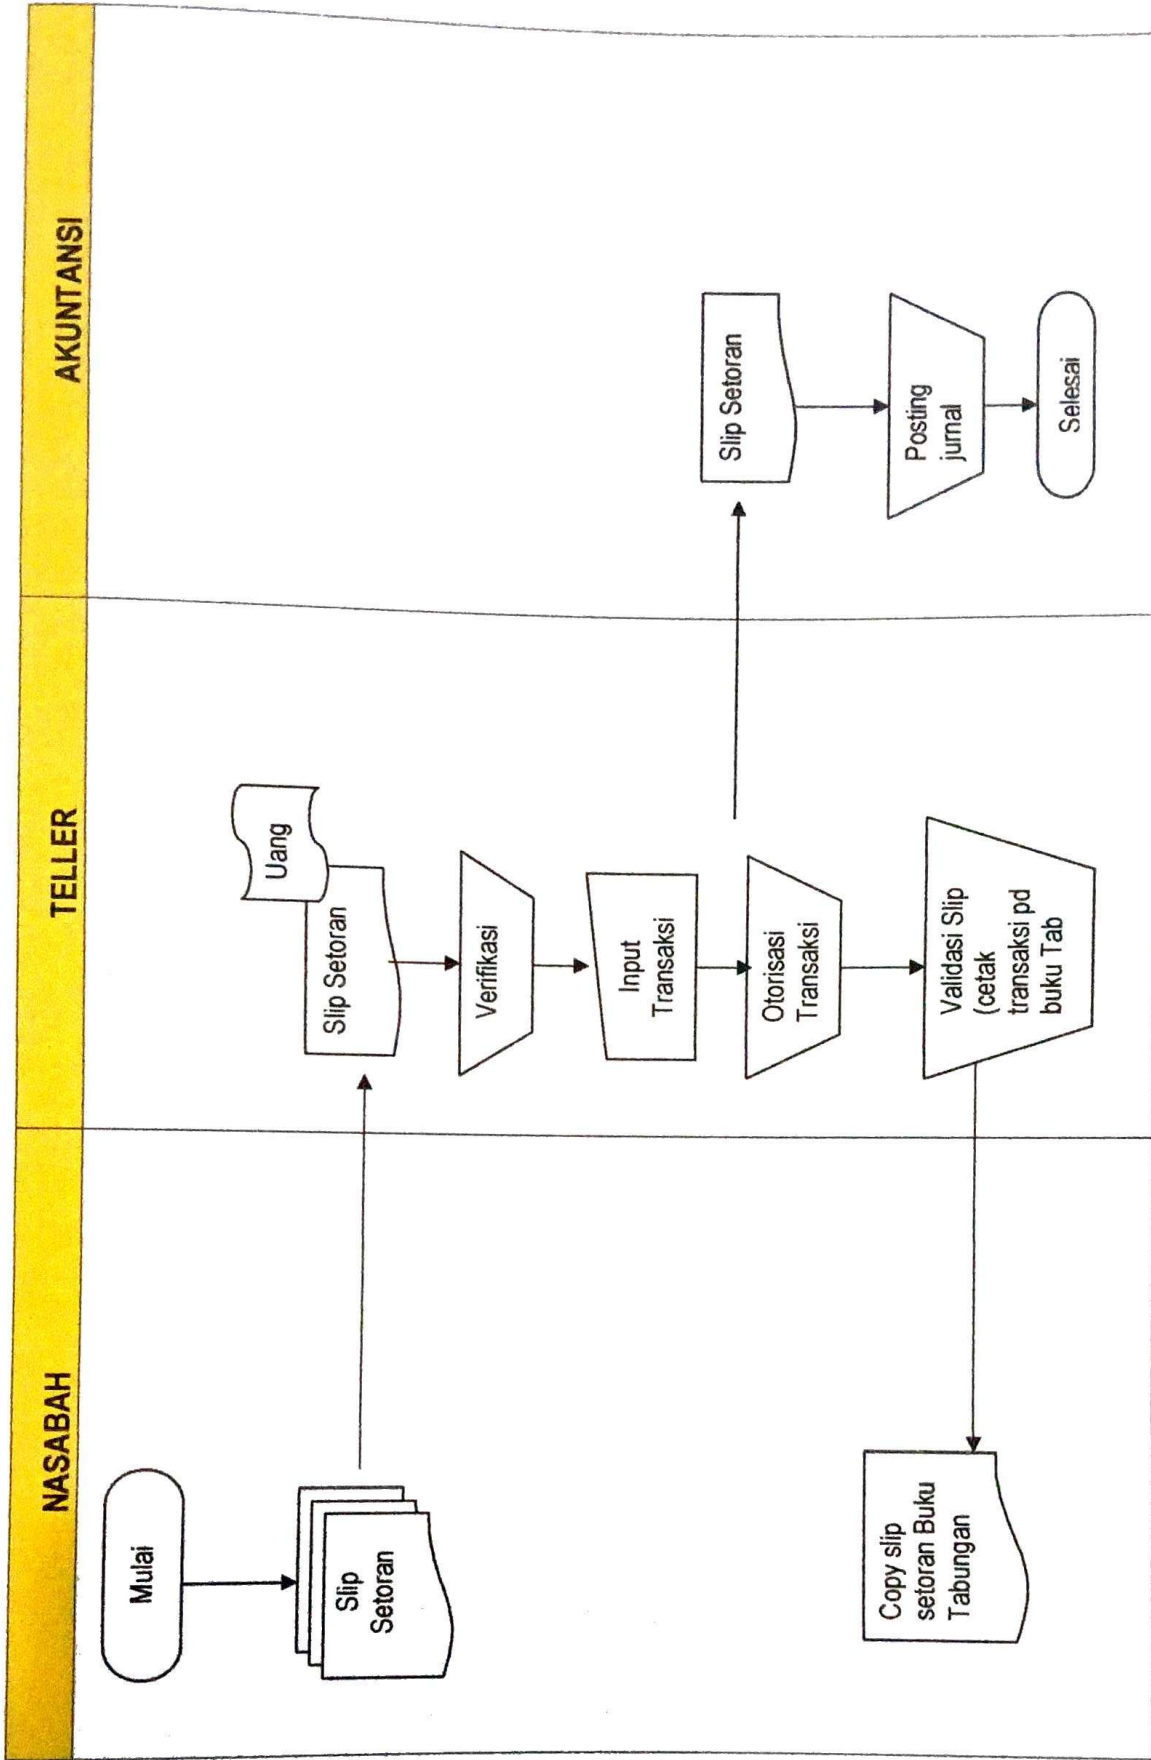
NASABAH

TELLER

AKUNTANSI

Mulai

Slip Setoran

Slip Setoran

Uang

Verifikasi

Input Transaksi

Otorisasi Transaksi

Validasi Slip (cetak transaksi pd buku Tab

Copy slip setoran Buku Tabungan

Slip Setoran

Posting jurnal

Selesai